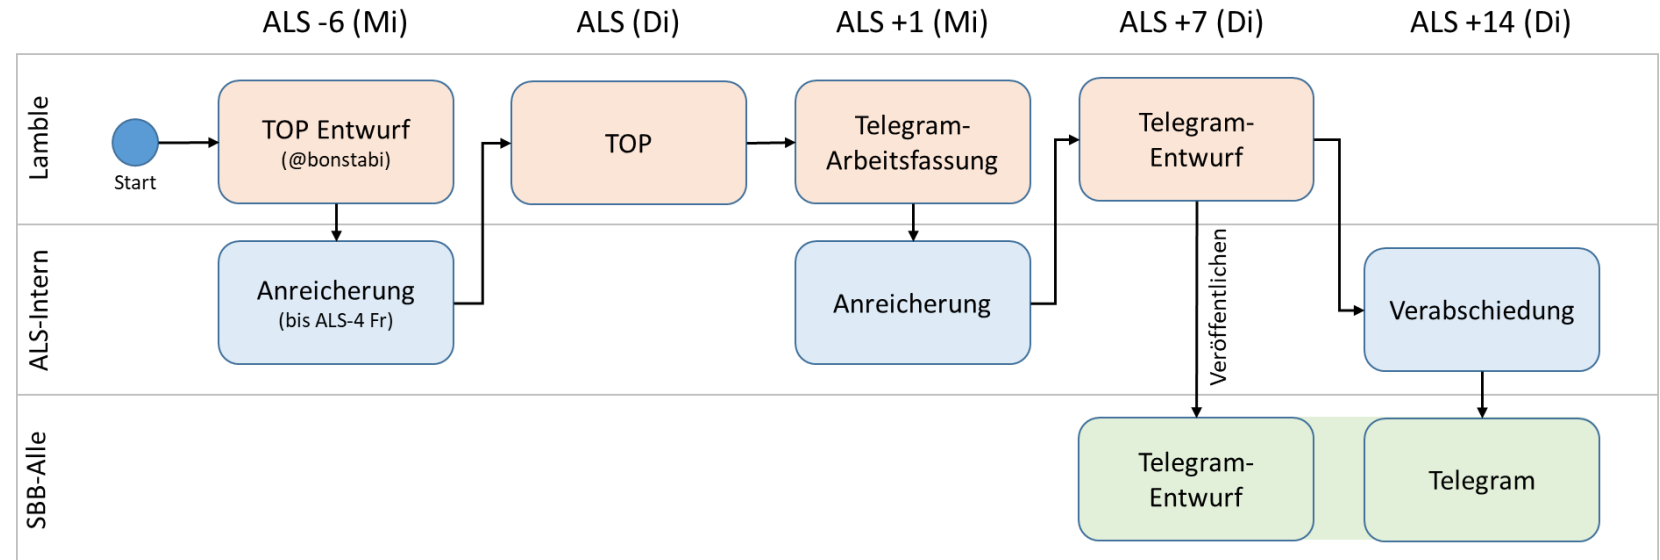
ALS -6 (Mi)
ALS (Di)
ALS +1 (Mi)
ALS +7 (Di)
ALS +14 (Di)

Lamble
Start
TOP Entwurf
(@bonstabi)
TOP
Telegram-Arbeitsfassung
Telegram-Entwurf

ALS-Intern
Anreicherung
(bis ALS-4 Fr)
Anreicherung
Veröffentlichen
Verabschiedung

SBB-Alle
Telegram-Entwurf
Telegram